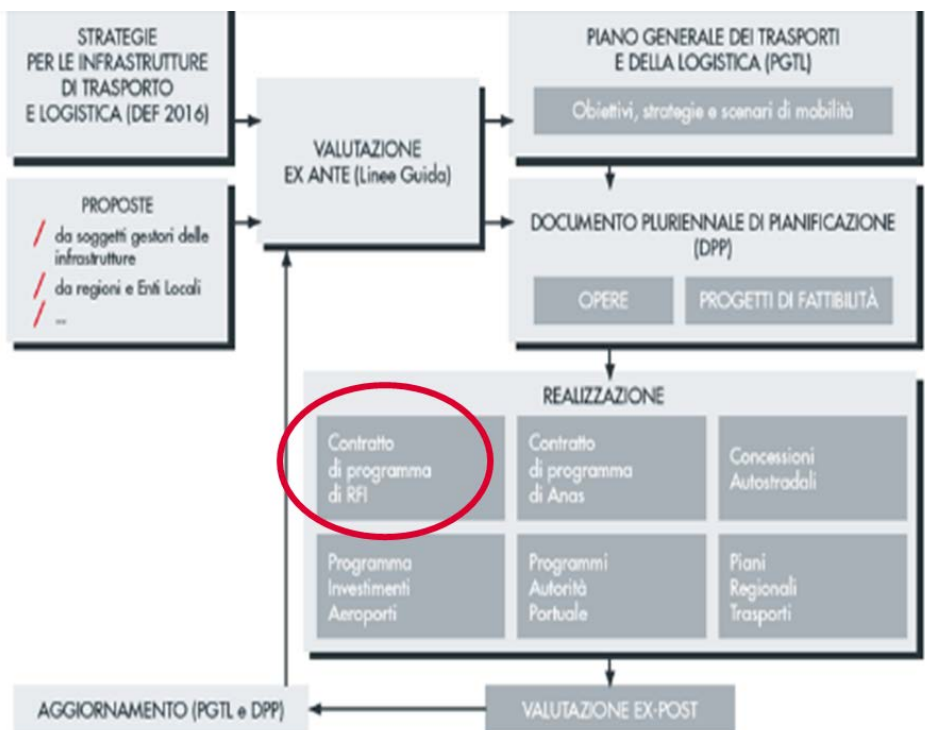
STRATEGIE PER LE INFRASTRUTTURE DI TRASPORTO E LOGISTICA (DEF 2016)

PROPOSTE
/ da soggetti gestori delle infrastrutture
/ da regioni e Enti Locali
/ ...

VALUTAZIONE EX ANTE (Linee Guida)

PIANO GENERALE DEI TRASPORTI E DELLA LOGISTICA (PGTL)

Obiettivi, strategie e scenari di mobilità

DOCUMENTO PLURIENNALE DI PIANIFICAZIONE (DPP)

OPERE

PROGETTI DI FATTIBILITÀ

REALIZZAZIONE

| Contratto di programma di RFI | Contratto di programma di Anas | Concessioni Autostradali |
|---|---|---|
| Programma Investimenti Aeroporti | Programmi Autorità Portuale | Piani Regionali Trasporti |

AGGIORNAMENTO (PGTL e DPP)

VALUTAZIONE EX-POST